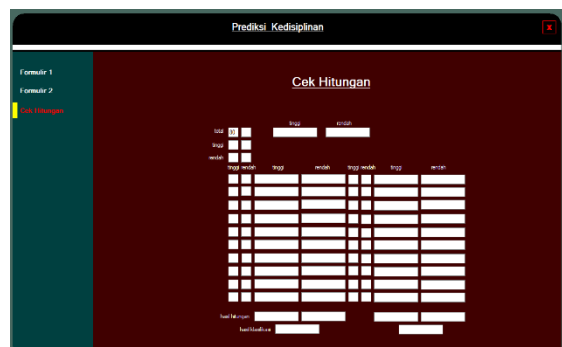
Prediksi Kedisiplinan

Formulir 1
Formulir 2
Cek Hitungan

Cek Hitungan

tinggi rendah
total 10
tinggi
rendah

tinggi rendah tinggi rendah tinggi rendah tinggi rendah

hasil hitungan
hasil klasifikasi